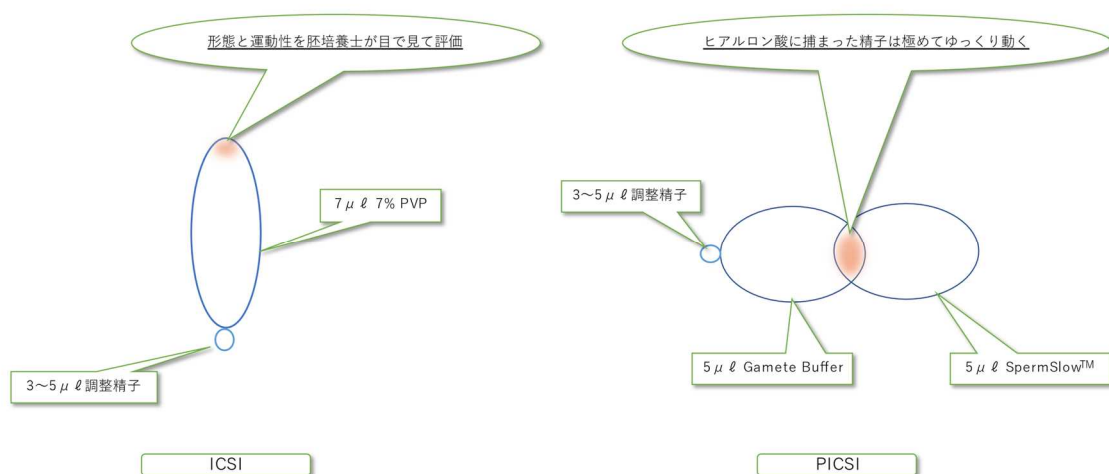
形態と運動性を胚培養士が目で見て評価

$7\mu\ell$ 7% PVP

$3\sim5\mu\ell$調整精子

ICSI

ヒアルロン酸に捕まった精子は極めてゆっくり動く

$3\sim5\mu\ell$調整精子

$5\mu\ell$ Gamete Buffer

$5\mu\ell$ SpermSlow$^{TM}$

PICSI